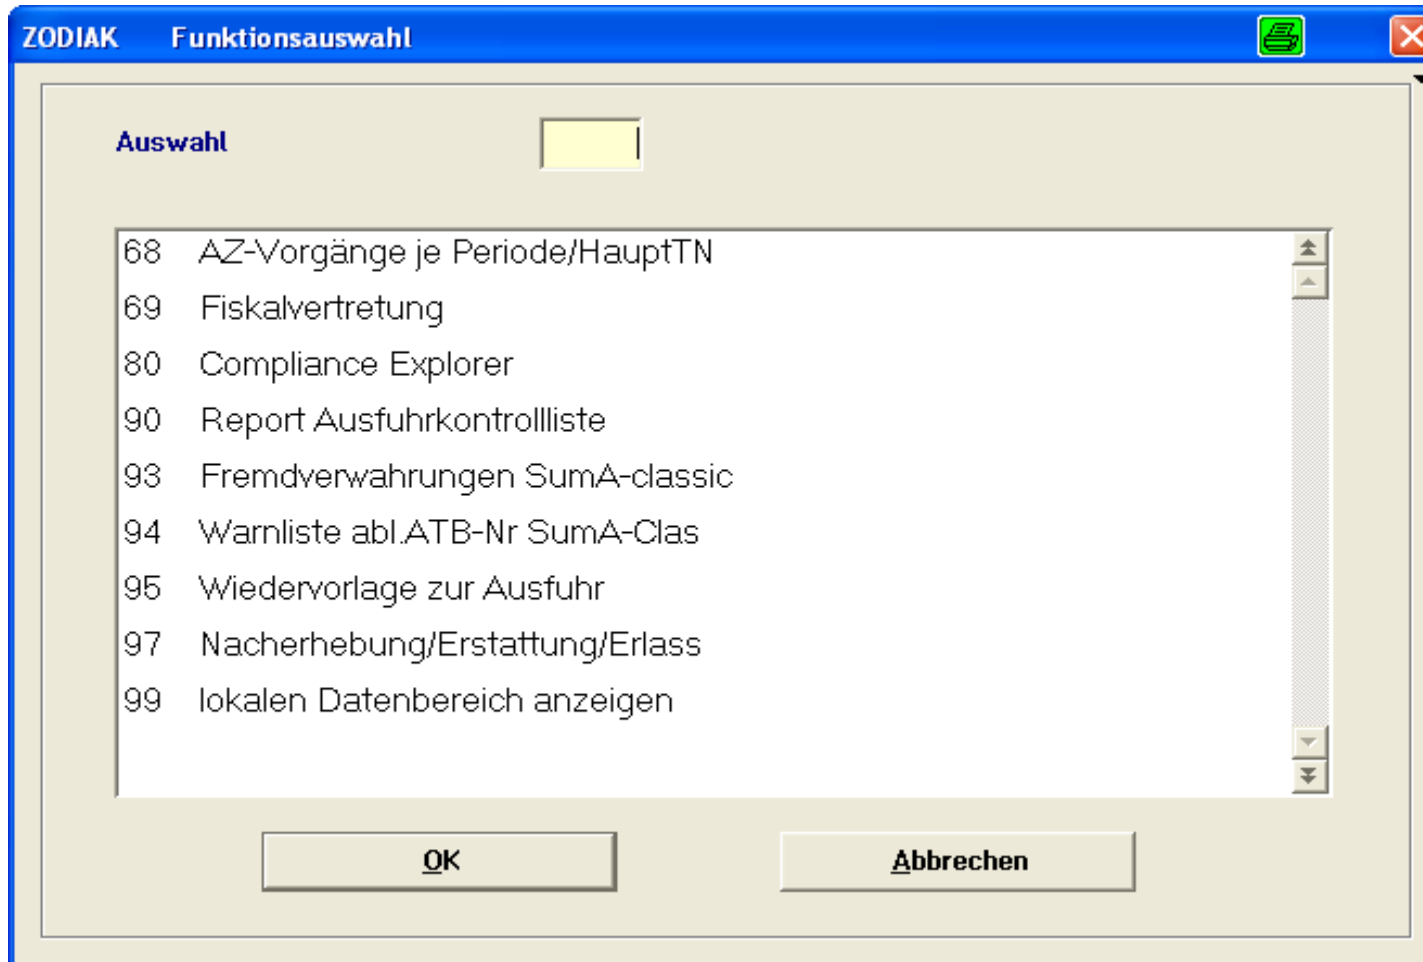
ZODIAK Funktionsauswahl

Auswahl

68 AZ-Vorgänge je Periode/HauptTN
69 Fiskalvertretung
80 Compliance Explorer
90 Report Ausfuhrkontrollliste
93 Fremdverwahrungen SumA-classic
94 Warnliste abl.ATB-Nr SumA-Clas
95 Wiedervorlage zur Ausfuhr
97 Nacherhebung/Erstattung/Erlass
99 lokalen Datenbereich anzeigen

OK
Abbrechen